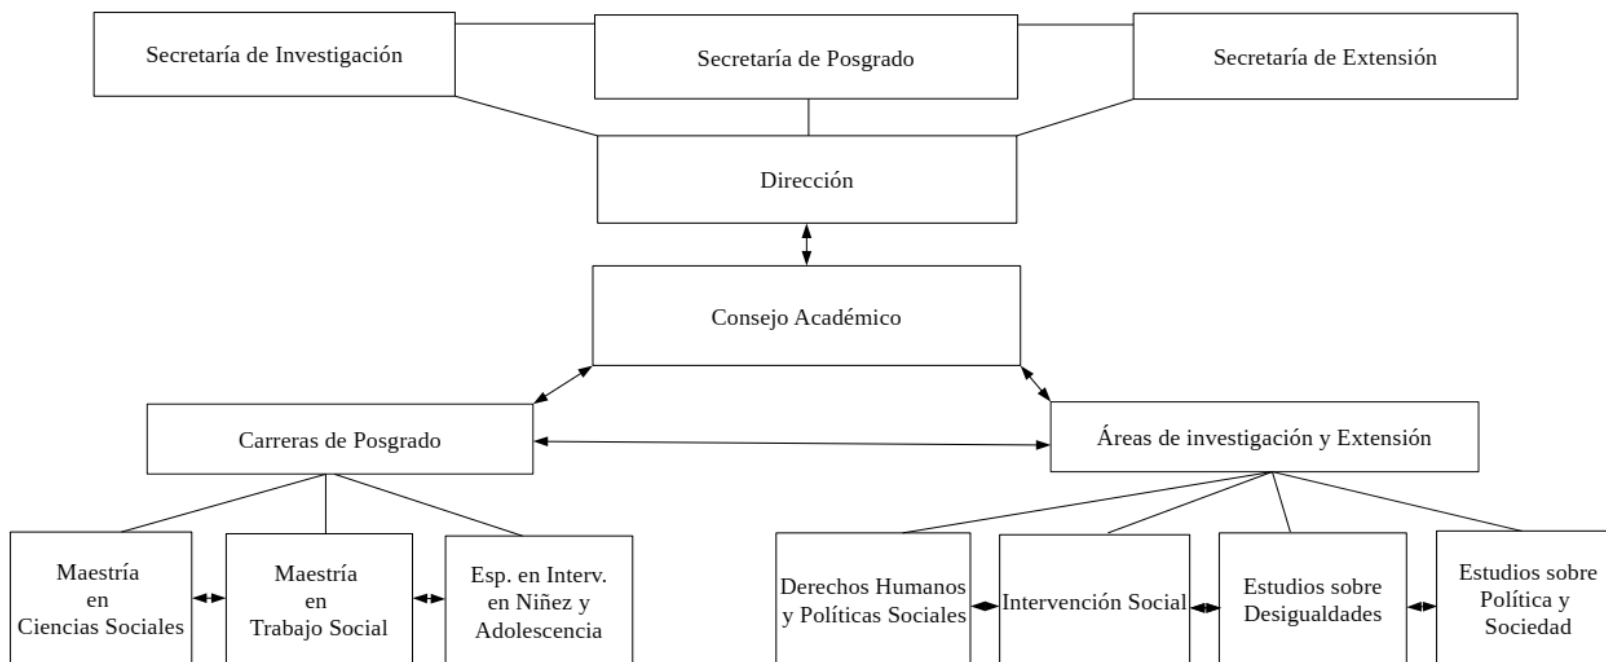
Secretaría de Investigación

Secretaría de Posgrado

Secretaría de Extensión

Dirección

Consejo Académico

Carreras de Posgrado

Áreas de investigación y Extensión

Maestría en Ciencias Sociales

Maestría en Trabajo Social

Esp. en Interv. en Niñez y Adolescencia

Derechos Humanos y Políticas Sociales

Intervención Social

Estudios sobre Desigualdades

Estudios sobre Política y Sociedad